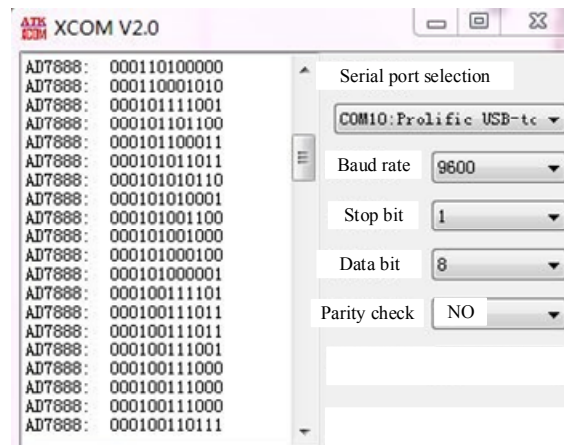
ATK XCOM V2.0

AD7888: 000110100000
AD7888: 000110001010
AD7888: 000101111001
AD7888: 000101101100
AD7888: 000101100011
AD7888: 000101011011
AD7888: 000101010110
AD7888: 000101010001
AD7888: 000101001100
AD7888: 000101001000
AD7888: 000101000100
AD7888: 000101000001
AD7888: 000100111101
AD7888: 000100111011
AD7888: 000100111011
AD7888: 000100111001
AD7888: 000100111000
AD7888: 000100111000
AD7888: 000100111000
AD7888: 000100110111

Serial port selection
COM10:Prolific USB-tc
Baud rate 9600
Stop bit 1
Data bit 8
Parity check NO